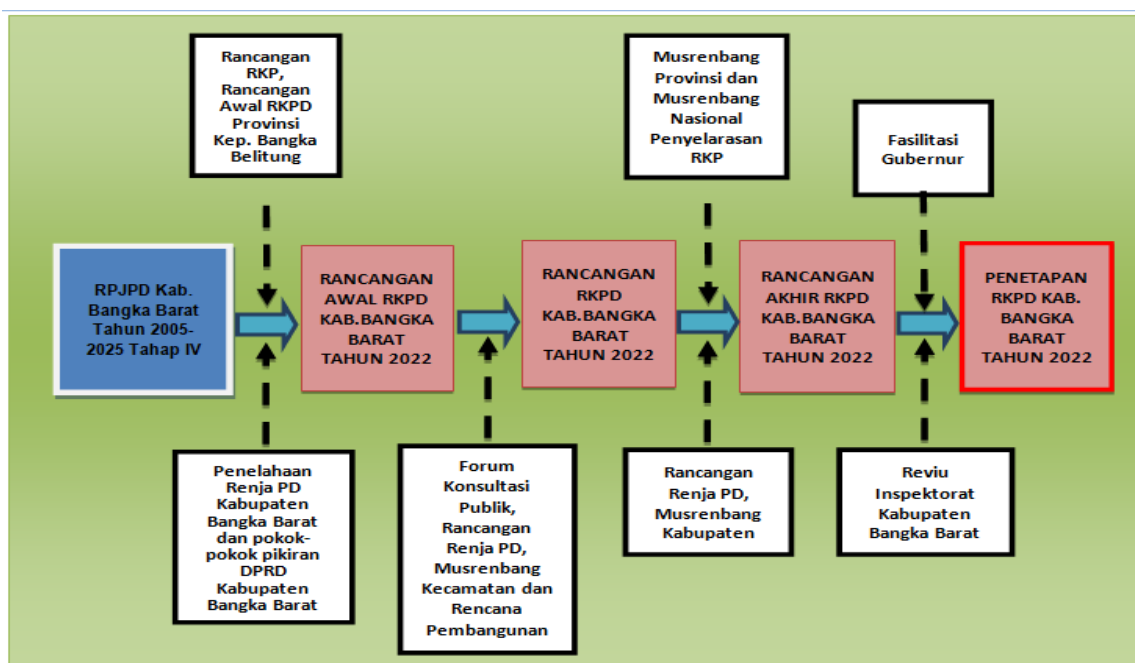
Rancangan RKP, Rancangan Awal RKPD Provinsi Kep. Bangka Belitung

Musrenbang Provinsi dan Musrenbang Nasional Penyelarasan RKP

Fasilitasi Gubernur

RPJPD Kab. Bangka Barat Tahun 2005-2025 Tahap IV

RANCANGAN AWAL RKPD KAB.BANGKA BARAT TAHUN 2022

RANCANGAN RKPD KAB.BANGKA BARAT TAHUN 2022

RANCANGAN AKHIR RKPD KAB.BANGKA BARAT TAHUN 2022

PENETAPAN RKPD KAB. BANGKA BARAT TAHUN 2022

Penelahaan Renja PD Kabupaten Bangka Barat dan pokok-pokok pikiran DPRD Kabupaten Bangka Barat

Forum Konsultasi Publik, Rancangan Renja PD, Musrenbang Kecamatan dan Rencana Pembangunan

Rancangan Renja PD, Musrenbang Kabupaten

Reviu Inspektorat Kabupaten Bangka Barat